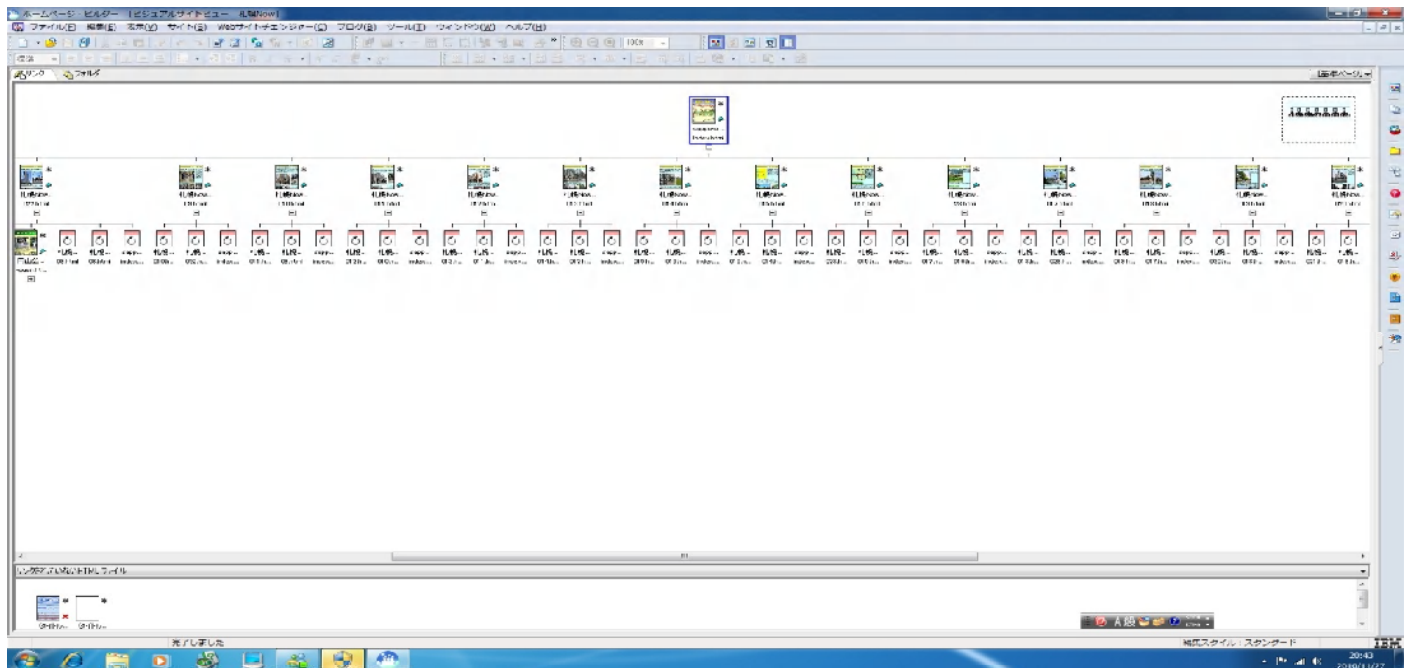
ホームページ・ビルダー [ビジュアルサイトビュー - 札幌Now]

ファイル(F) 編集(E) 表示(V) サイト(S) Webサイトチェンジャー(C) ブログ(B) ツール(T) ウィンドウ(W) ヘルプ(H)

100%

標準

リンク フォルダ

標準ページ

札幌Now
札幌Now
札幌Now
札幌Now
札幌Now
札幌Now
札幌Now
札幌Now
札幌Now
札幌Now
札幌Now
札幌Now
札幌Now
札幌Now

リンクされていないHTMLファイル

完了しました

編集スタイル : スタンダード

IBM

20:43